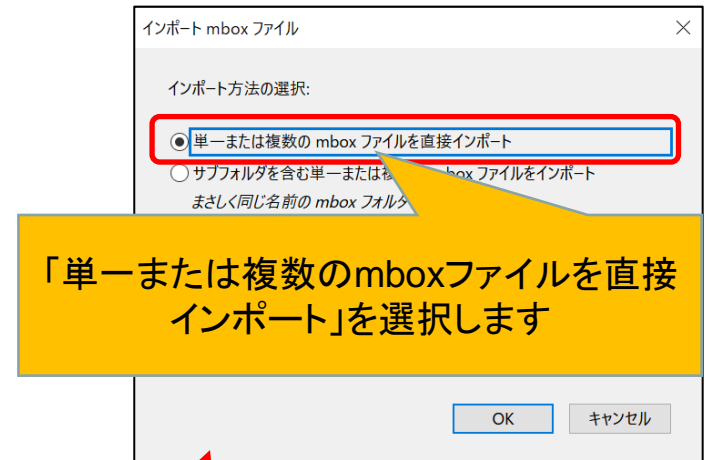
インポート mbox ファイル

×

インポート方法の選択:

単一または複数の mbox ファイルを直接インポート

サブフォルダを含む単一または複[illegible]box ファイルをインポート

まさしく同じ名前の mbox フォルダ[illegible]

「単一または複数のmboxファイルを直接インポート」を選択します

OK

キャンセル